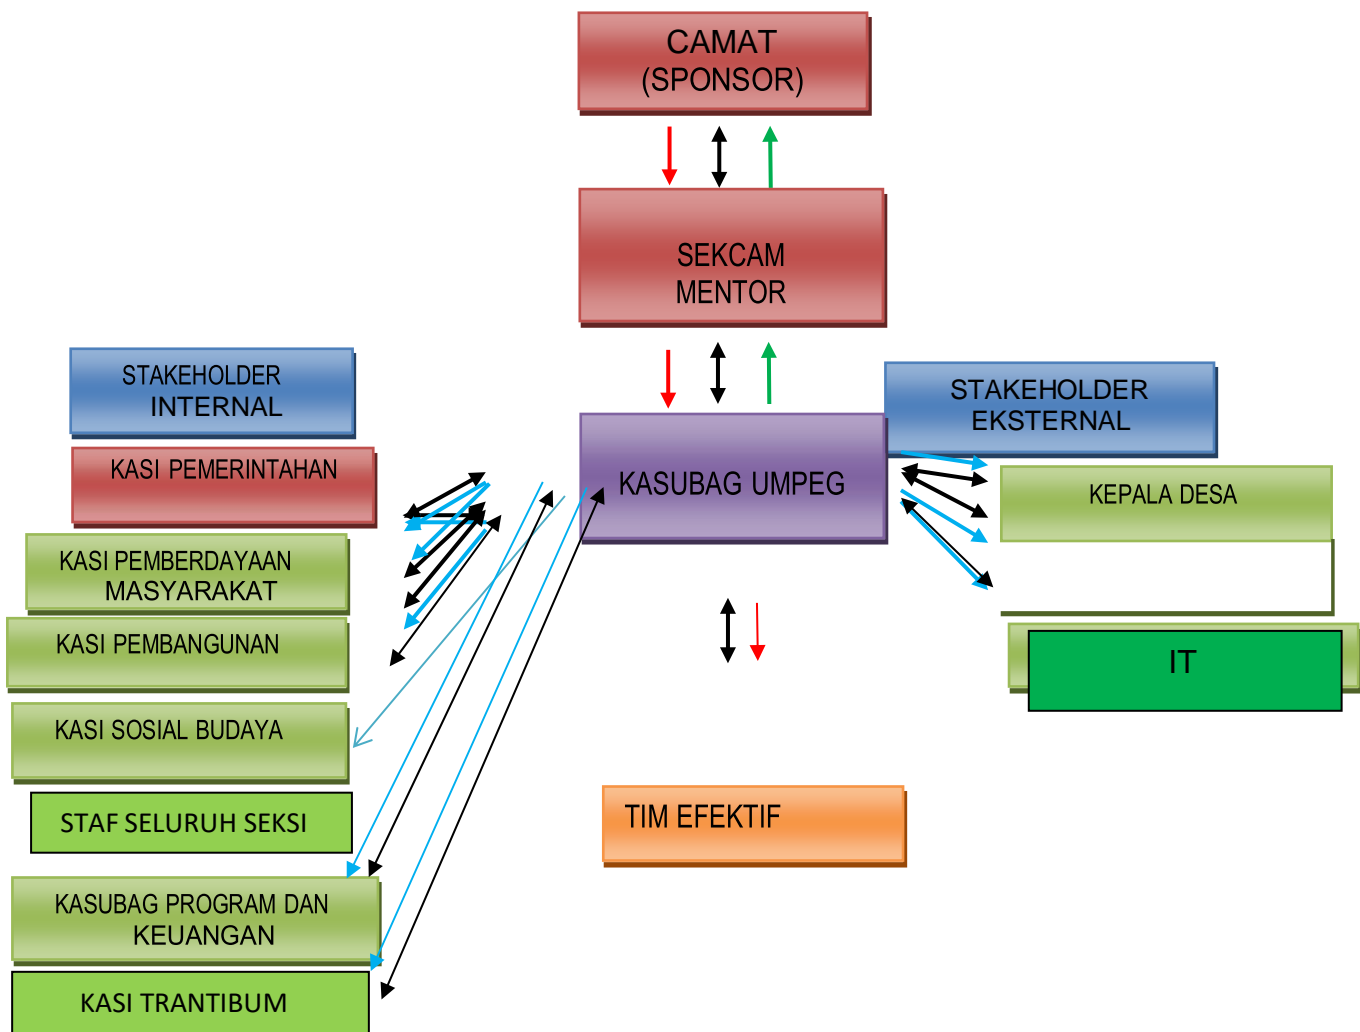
CAMAT
(SPONSOR)

SEKCAM
MENTOR

STAKEHOLDER
INTERNAL

KASI PEMERINTAHAN

KASUBAG UMPEG

STAKEHOLDER
EKSTERNAL

KEPALA DESA

KASI PEMBERDAYAAN
MASYARAKAT

KASI PEMBANGUNAN

IT

KASI SOSIAL BUDAYA

STAF SELURUH SEKSI

TIM EFEKTIF

KASUBAG PROGRAM DAN
KEUANGAN

KASI TRANTIBUM